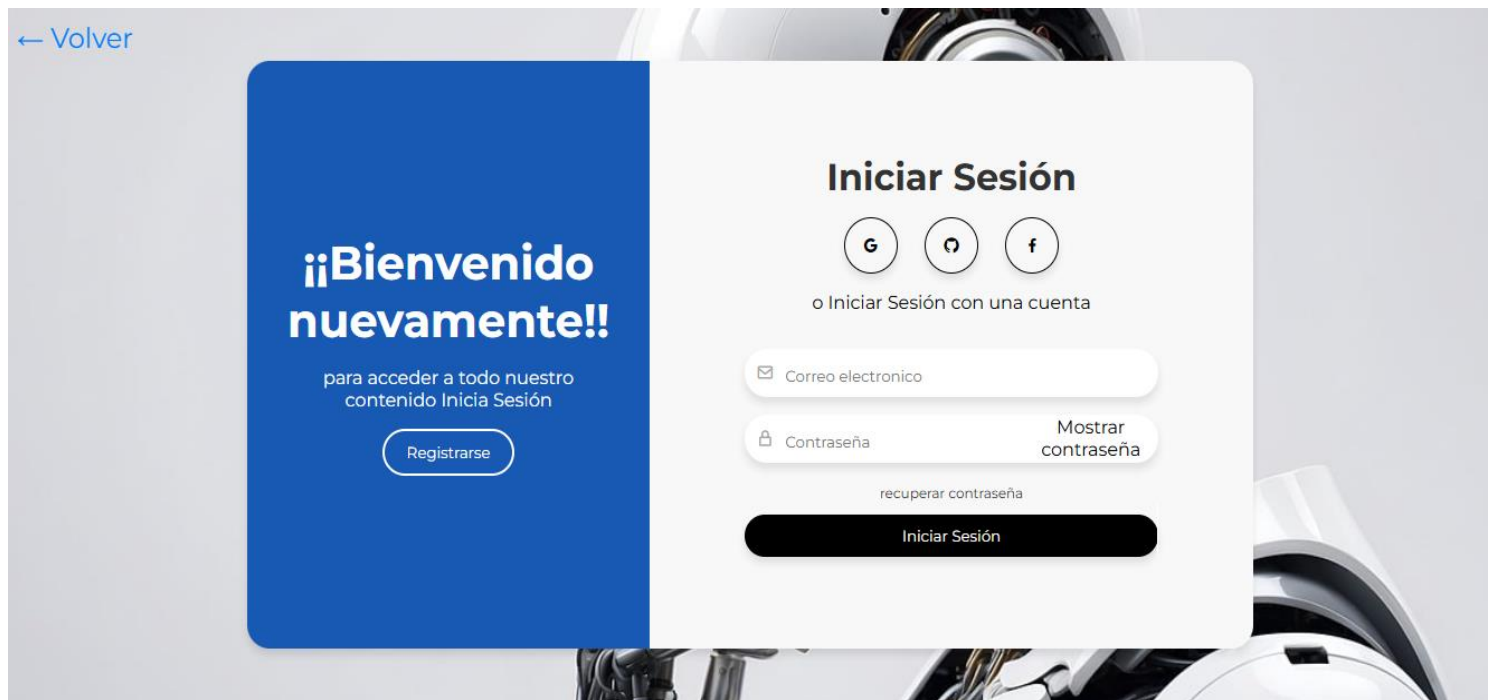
← Volver

¡¡Bienvenido nuevamente!!

para acceder a todo nuestro contenido Inicia Sesión

Registrarse

Iniciar Sesión

G

f

o Iniciar Sesión con una cuenta

Correo electronico

Contraseña

Mostrar contraseña

recuperar contraseña

Iniciar Sesión